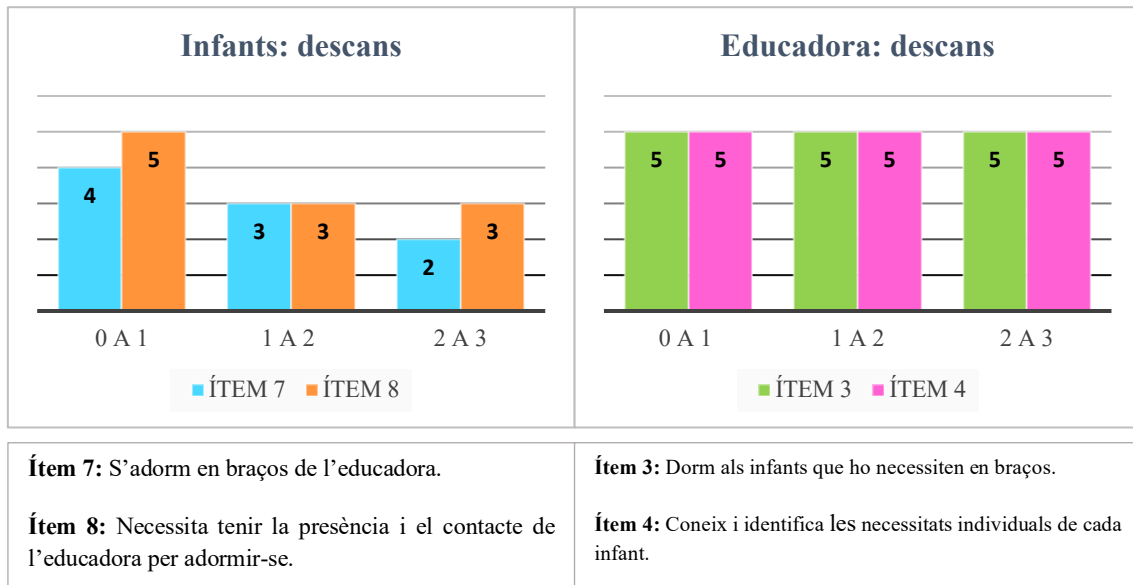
Infants: descans

4 5 3 3 2 3

0 A 1 1 A 2 2 A 3

ÍTEM 7 ÍTEM 8

Educadora: descans

5 5 5 5 5 5

0 A 1 1 A 2 2 A 3

ÍTEM 3 ÍTEM 4

| **Ítem 7:** S'adorm en braços de l'educadora. **Ítem 8:** Necessita tenir la presència i el contacte de l'educadora per adormir-se. | **Ítem 3:** Dorm als infants que ho necessiten en braços. **Ítem 4:** Coneix i identifica les necessitats individuals de cada infant. |
|---|---|